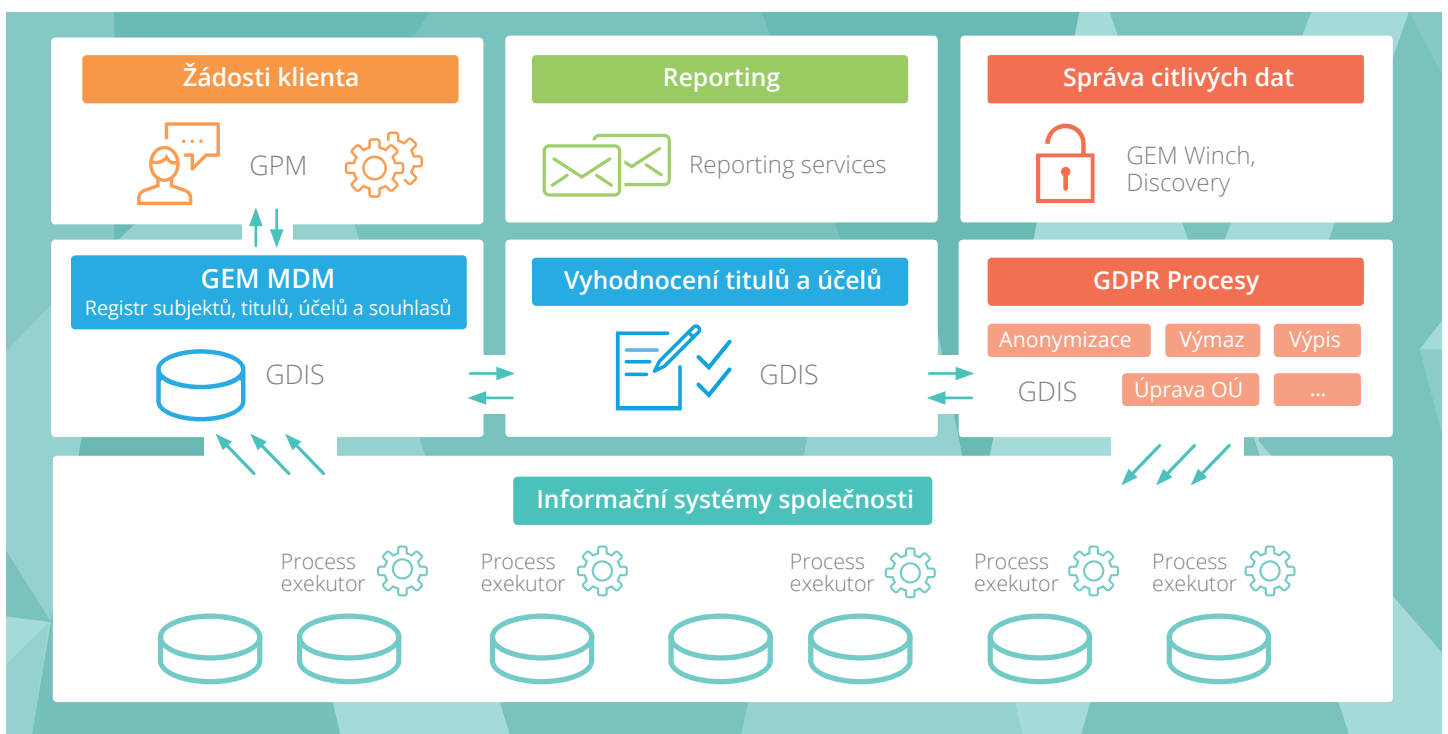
Žádosti klienta

GPM

Reporting

Reporting services

Správa citlivých dat

GEM Winch, Discovery

GEM MDM
Registr subjektů, titulů, účelů a souhlasů

GDIS

Vyhodnocení titulů a účelů

GDIS

GDPR Procesy

Anonymizace

Výmaz

Výpis

GDIS

Úprava OÚ

...

Informační systémy společnosti

Process exekutor

Process exekutor

Process exekutor

Process exekutor

Process exekutor